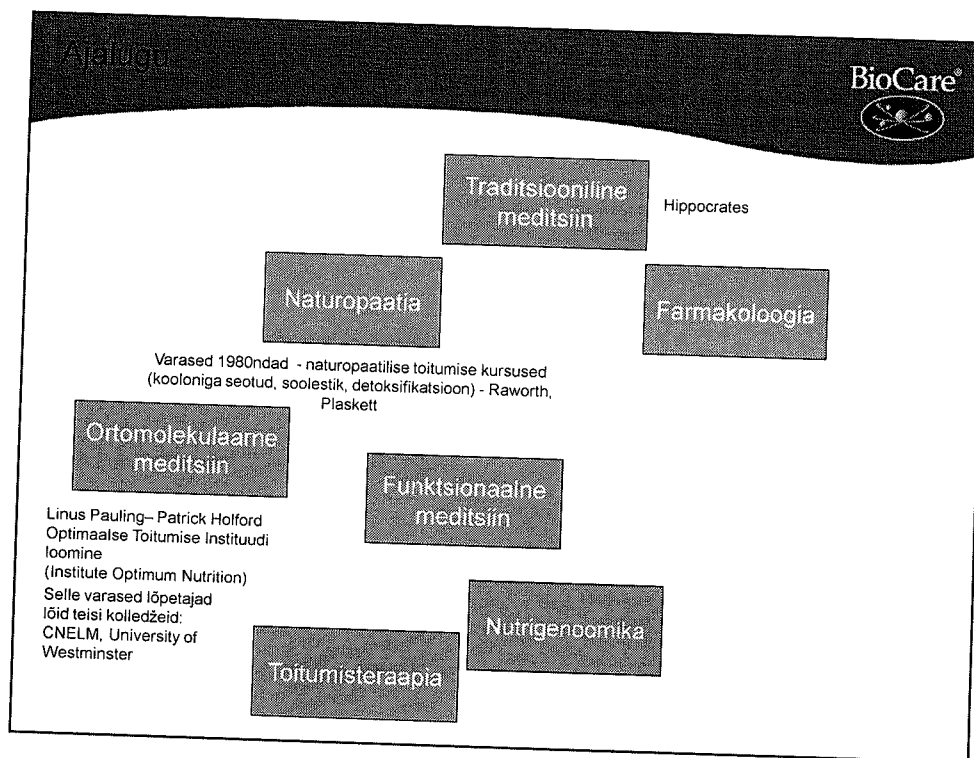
Ajalugu

BioCare®

Traditsiooniline meditsiin

Hippocrates

Naturopaatia

Farmakoloogia

Varased 1980ndad - naturopaatilise toitumise kursused (kooloniga seotud, soolestik, detoksifikatsioon) - Raworth, Plaskett

Ortomolekulaarne meditsiin

Funktsionaalne meditsiin

Linus Pauling– Patrick Holford Optimaalse Toitumise Instituudi loomine (Institute Optimum Nutrition)
Selle varased lõpetajad lõid teisi kolledžeid: CNELM, University of Westminster

Nutrigenoomika

Toitumisteraapia